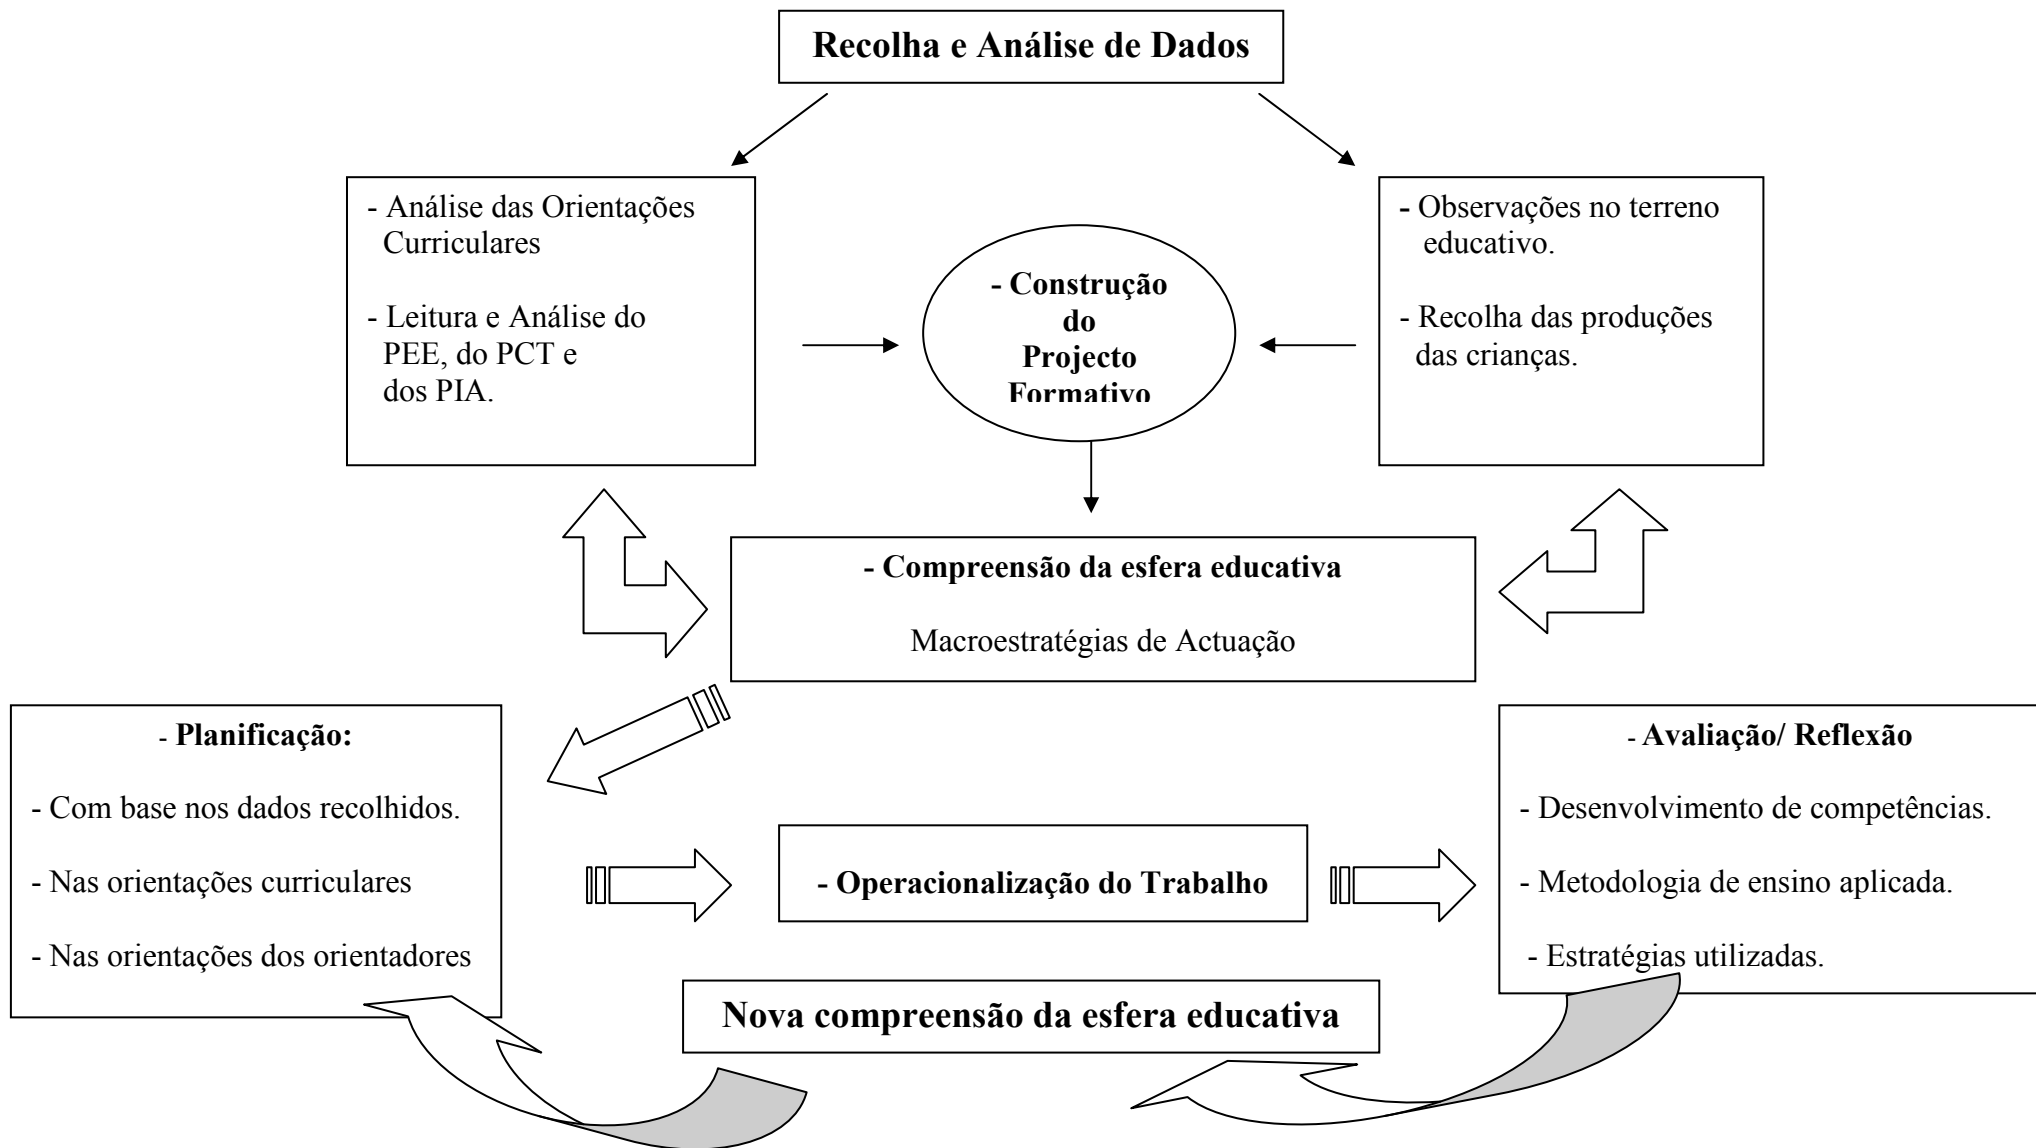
Recolha e Análise de Dados

- Análise das Orientações Curriculares

- Leitura e Análise do PEE, do PCT e dos PIA.

- Construção do Projecto Formativo

- Observações no terreno educativo.

- Recolha das produções das crianças.

- Compreensão da esfera educativa

Macroestratégias de Actuação

- Planificação:

- Com base nos dados recolhidos.

- Nas orientações curriculares

- Nas orientações dos orientadores

- Operacionalização do Trabalho

- Avaliação/ Reflexão

- Desenvolvimento de competências.

- Metodologia de ensino aplicada.

- Estratégias utilizadas.

Nova compreensão da esfera educativa